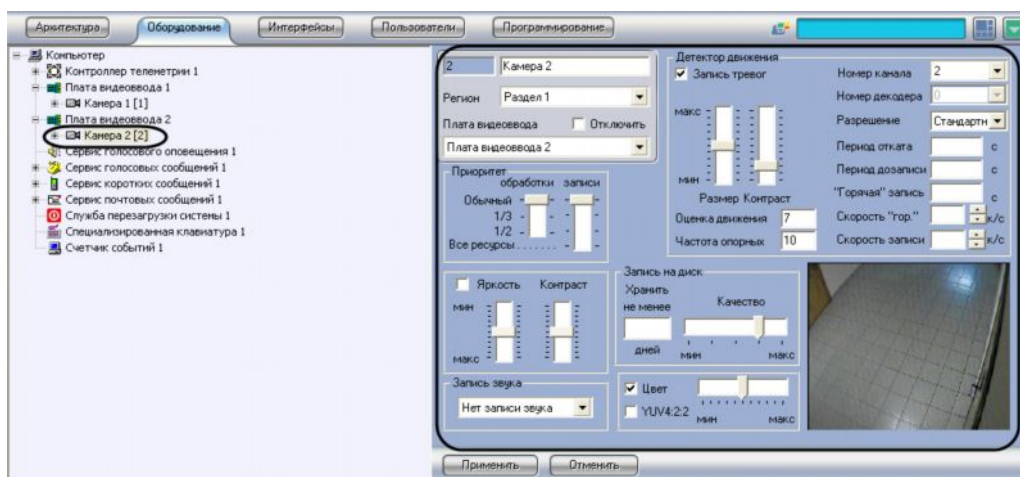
Архитектура Оборудование Интерфейсы Пользователи Программирование

Компьютер
Контроллер телеметрии 1
Плата видеоввода 1
Камера 1 [1]
Плата видеоввода 2
Камера 2 [2]
Сервис голосового оповещения 1
Сервис голосовых сообщений 1
Сервис коротких сообщений 1
Сервис почтовых сообщений 1
Служба перезагрузки системы 1
Специализированная клавиатура 1
Счетчик событий 1

2 Камера 2
Регион Раздел 1
Плата видеоввода Отключить
Плата видеоввода 2

Приоритет
обработки записи
Обычный
1/3
1/2
Все ресурсы

Детектор движения
Запись тревог
макс
мин
Размер Контраст
Оценка движения 7
Частота опорных 10

Номер канала 2
Номер декодера 0
Разрешение Стандартн
Период отката с
Период дозаписи с
"Горячая" запись с
Скорость "гор." к/с
Скорость записи к/с

Яркость Контраст
мин
макс

Запись на диск
Хранить не менее
дней
Качество
мин макс

Запись звука
Нет записи звука

Цвет
YUV4:2:2
мин макс

Применить Отменить